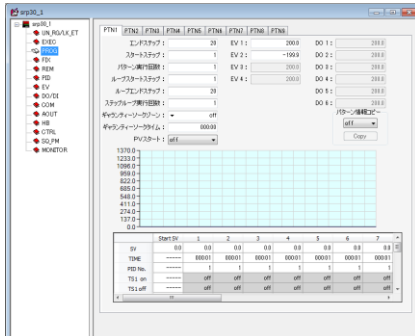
srp30_1

srp30_1
UN_RG/LK_ET
EXEO
PROG
FDI
REM
PID
EV
DO/DI
COM
AOUT
HB
CTRL
SD_PM
MONITOR

PTN1 | PTN2 | PTN3 | PTN4 | PTN5 | PTN6 | PTN7 | PTN8 | PTN9

エンドステップ： 20
スタートステップ： 1
パターン実行回数： 1
ループスタートステップ： 1
ループエンドステップ： 20
ステップループ実行回数： 1
ギャランティーソークゾーン： off
ギャランティーソークタイム： 00:00
PVスタート： off

EV 1： 200.0
EV 2： -199.9
EV 3： 200.0
EV 4： 200.0

DO 1： 200.0
DO 2： 200.0
DO 3： 200.0
DO 4： 200.0
DO 5： 200.0
DO 6： 200.0

パターン情報コピー
off
Copy

1370.0
1233.0
1096.0
959.0
822.0
685.0
548.0
411.0
274.0
137.0
0.0

| | Start SV | 1 | 2 | 3 | 4 | 5 | 6 | 7 |
|---|---|---|---|---|---|---|---|---|
| SV | 0.0 | 0.0 | 0.0 | 0.0 | 0.0 | 0.0 | 0.0 | 0.0 |
| TIME | ------ | 00:01 | 00:01 | 00:01 | 00:01 | 00:01 | 00:01 | 00:01 |
| PID No. | ------ | 1 | 1 | 1 | 1 | 1 | 1 | 1 |
| TS1 on | ------ | off | off | off | off | off | off | off |
| TS1 off | ------ | off | off | off | off | off | off | off |